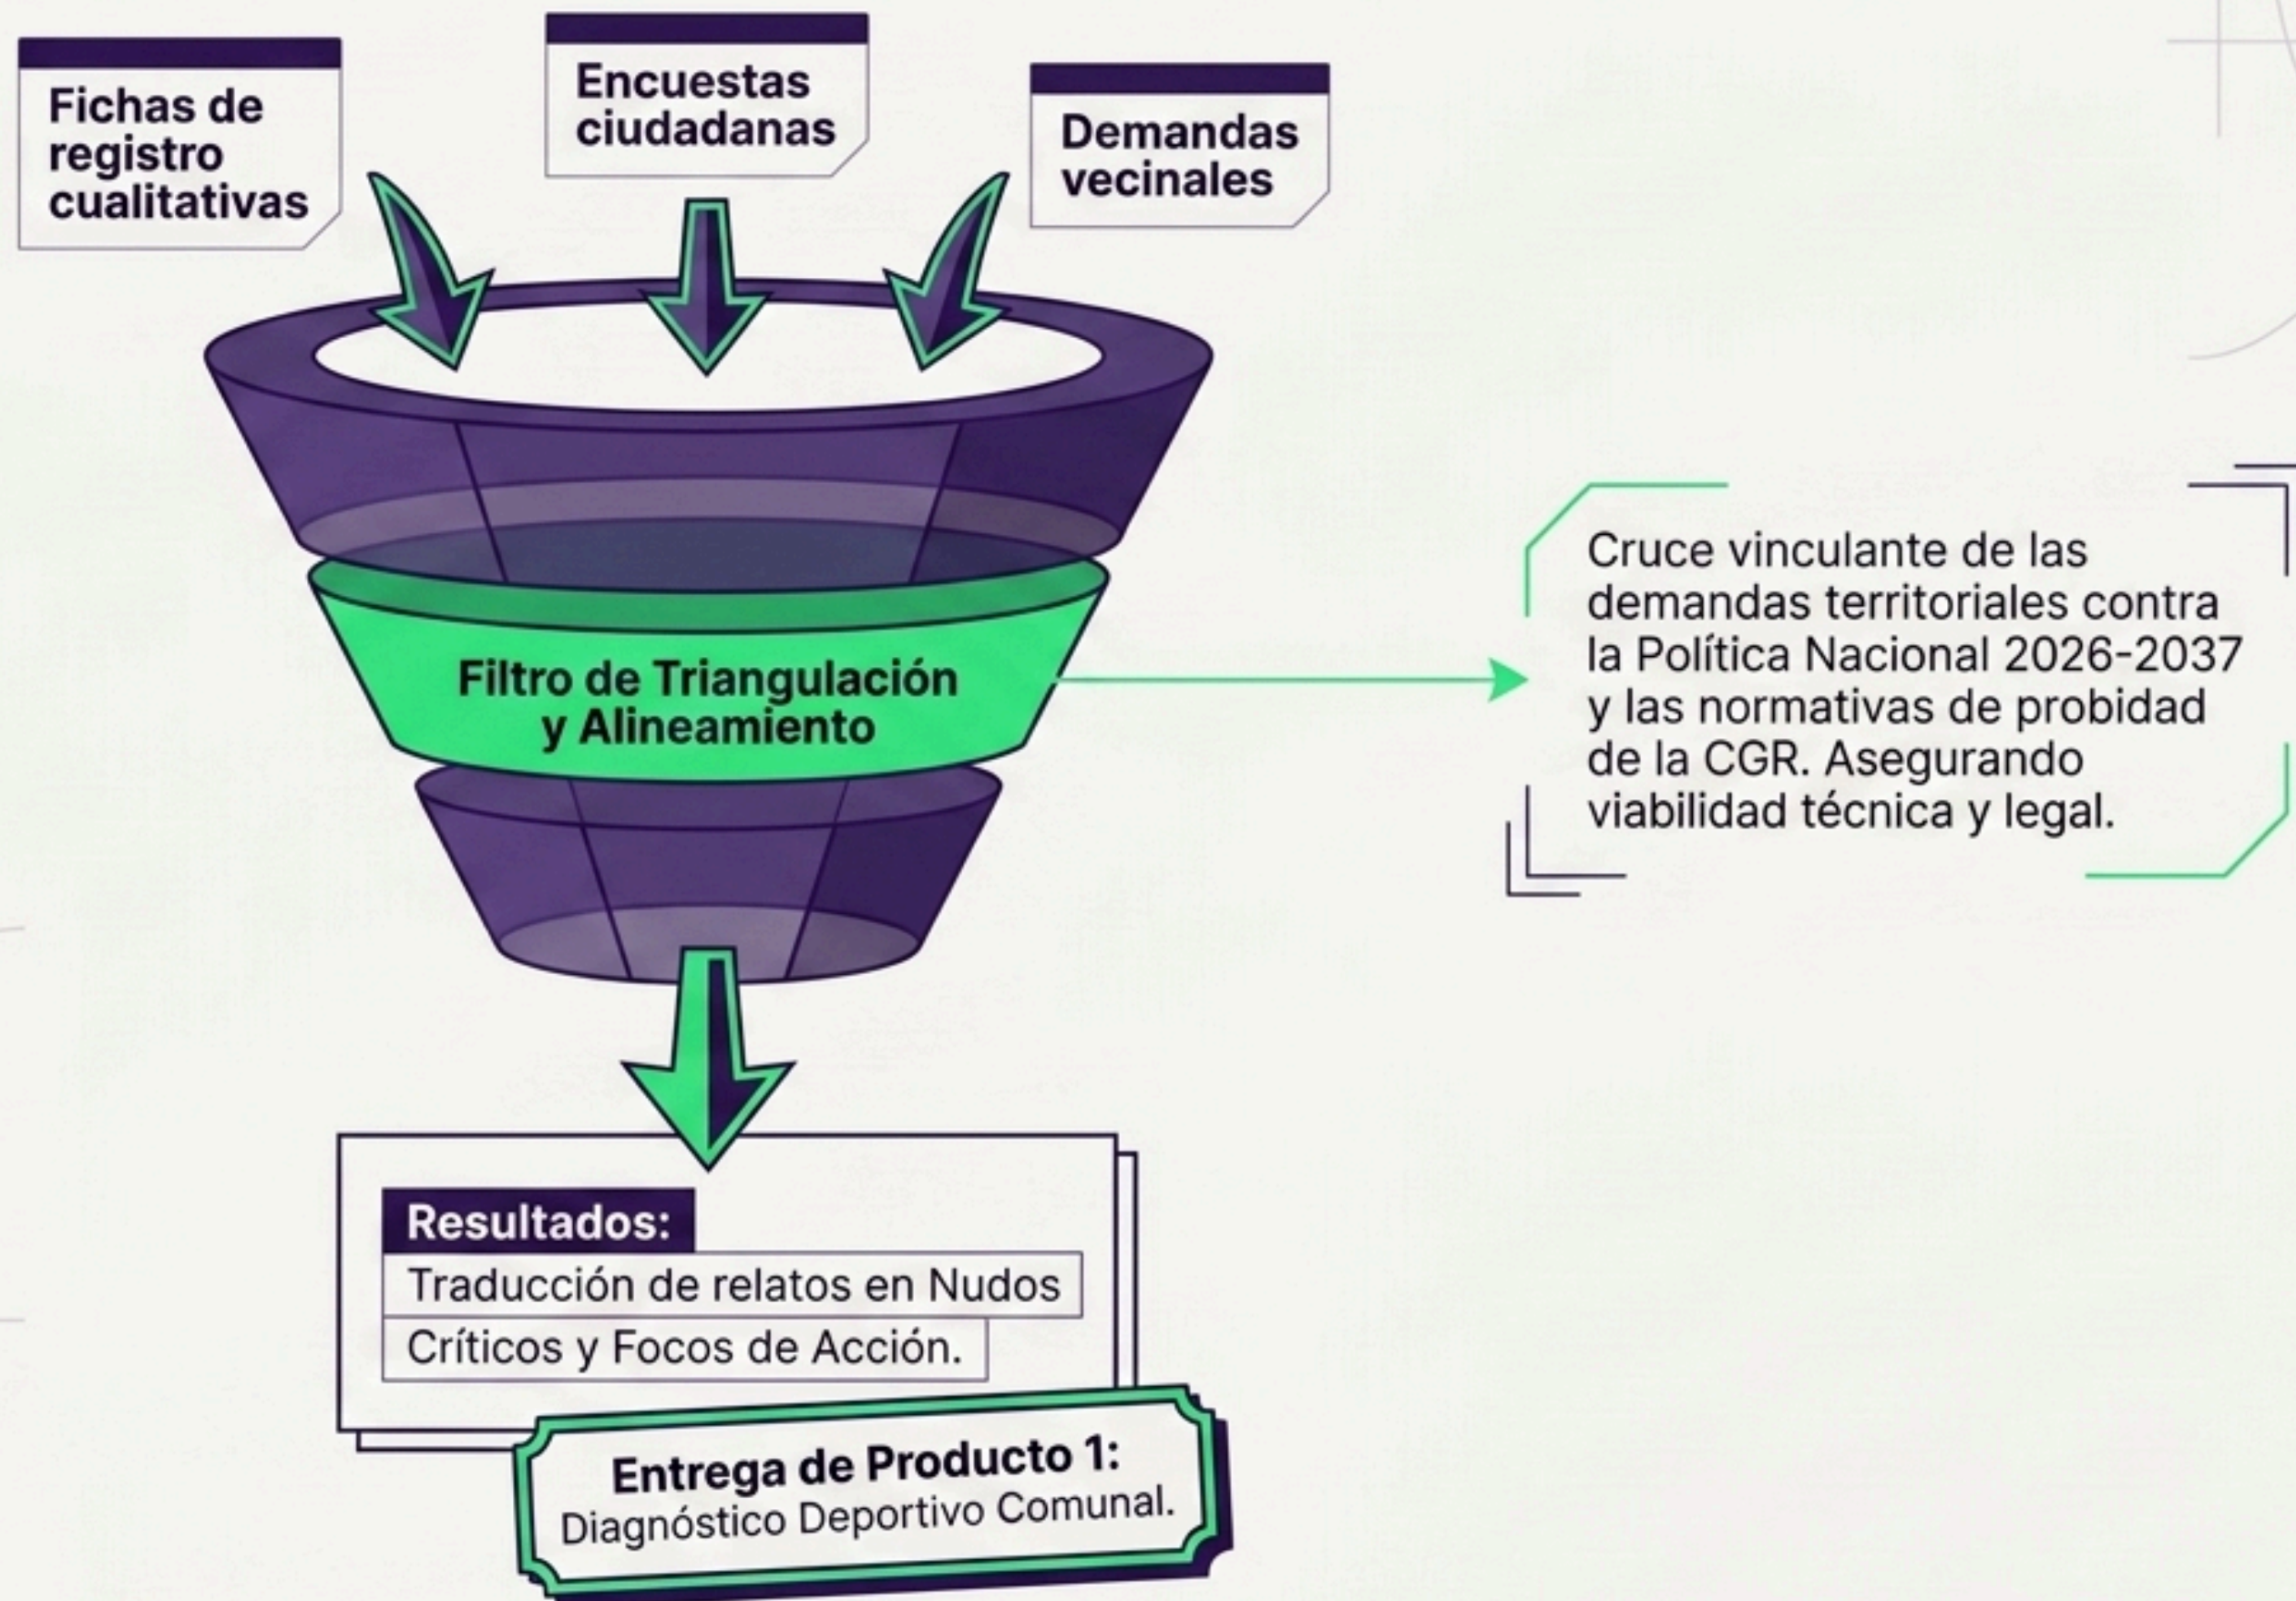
Fichas de registro cualitativas

Encuestas ciudadanas

Demandas vecinales

Filtro de Triangulación y Alineamiento

Cruce vinculante de las demandas territoriales contra la Política Nacional 2026-2037 y las normativas de probidad de la CGR. Asegurando viabilidad técnica y legal.

Resultados:
Traducción de relatos en Nudos Críticos y Focos de Acción.

Entrega de Producto 1:
Diagnóstico Deportivo Comunal.